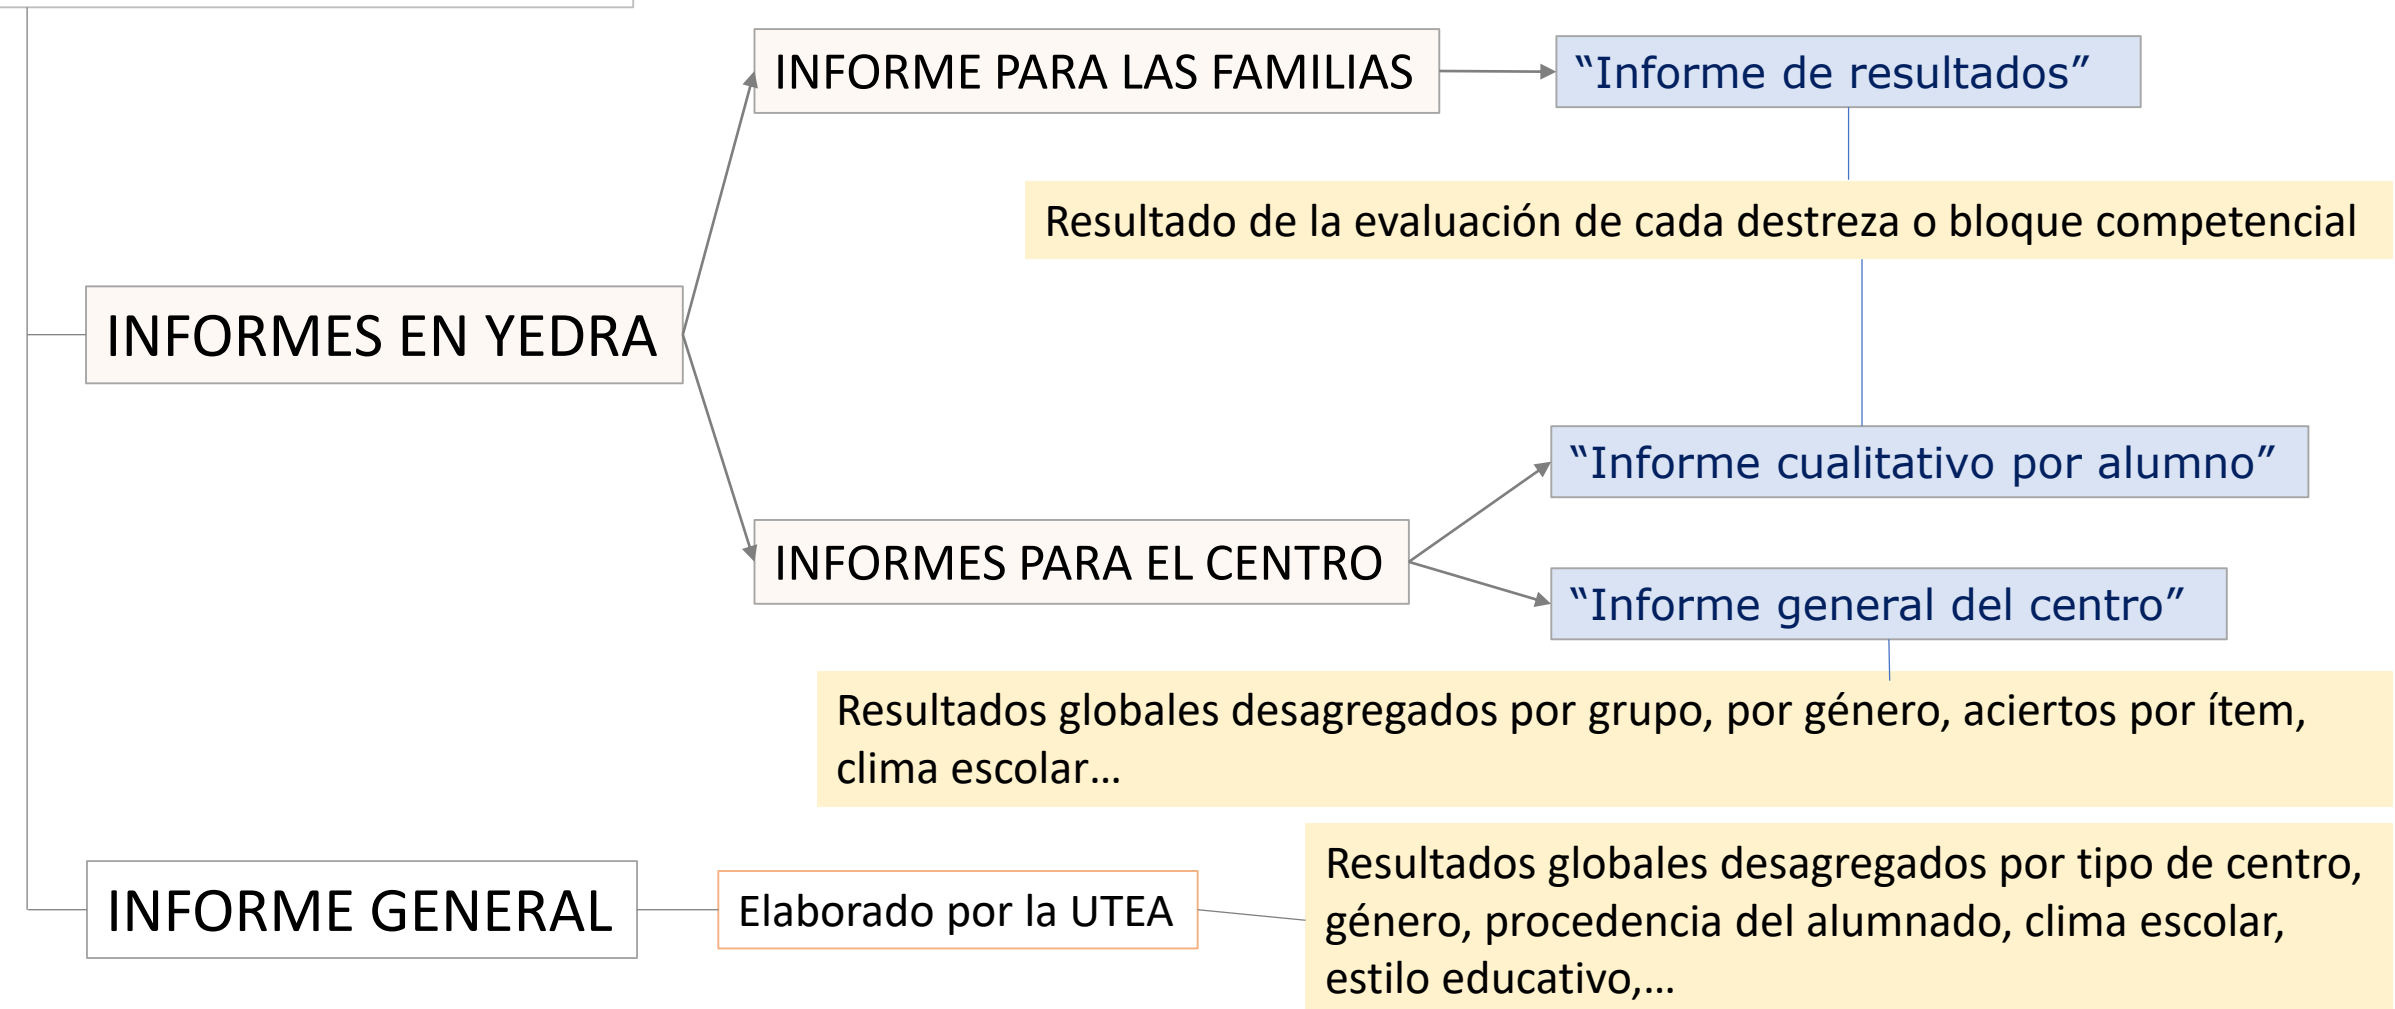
INFORME PARA LAS FAMILIAS

"Informe de resultados"

Resultado de la evaluación de cada destreza o bloque competencial

INFORMES EN YEDRA

"Informe cualitativo por alumno"

INFORMES PARA EL CENTRO

"Informe general del centro"

Resultados globales desagregados por grupo, por género, aciertos por ítem, clima escolar…

INFORME GENERAL

Elaborado por la UTEA

Resultados globales desagregados por tipo de centro, género, procedencia del alumnado, clima escolar, estilo educativo,…